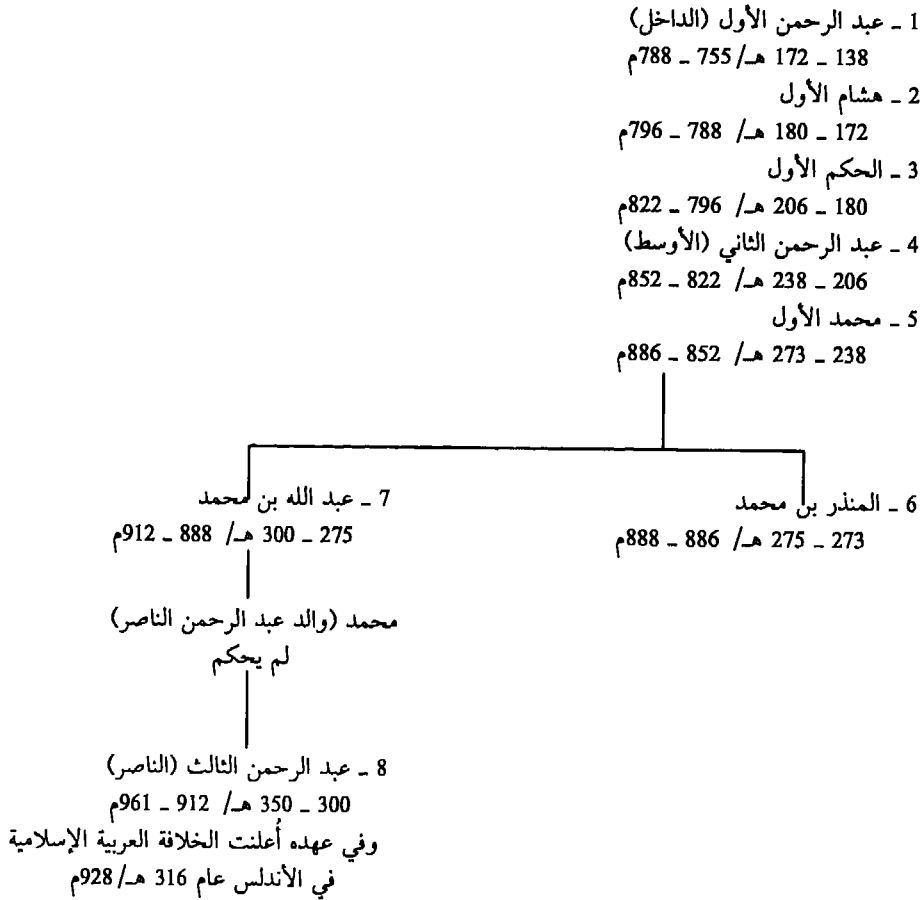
1 ـ عبد الرحمن الأول (الداخل)
138 ـ 172 هـ/ 755 ـ 788م

2 ـ هشام الأول
172 ـ 180 هـ/ 788 ـ 796م

3 ـ الحكم الأول
180 ـ 206 هـ/ 796 ـ 822م

4 ـ عبد الرحمن الثاني (الأوسط)
206 ـ 238 هـ/ 822 ـ 852م

5 ـ محمد الأول
238 ـ 273 هـ/ 852 ـ 886م

6 ـ المنذر بن محمد
273 ـ 275 هـ/ 886 ـ 888م

7 ـ عبد الله بن محمد
275 ـ 300 هـ/ 888 ـ 912م

محمد (والد عبد الرحمن الناصر)
لم يحكم

8 ـ عبد الرحمن الثالث (الناصر)
300 ـ 350 هـ/ 912 ـ 961م
وفي عهده أُعلنت الخلافة العربية الإسلامية
في الأندلس عام 316 هـ/ 928م